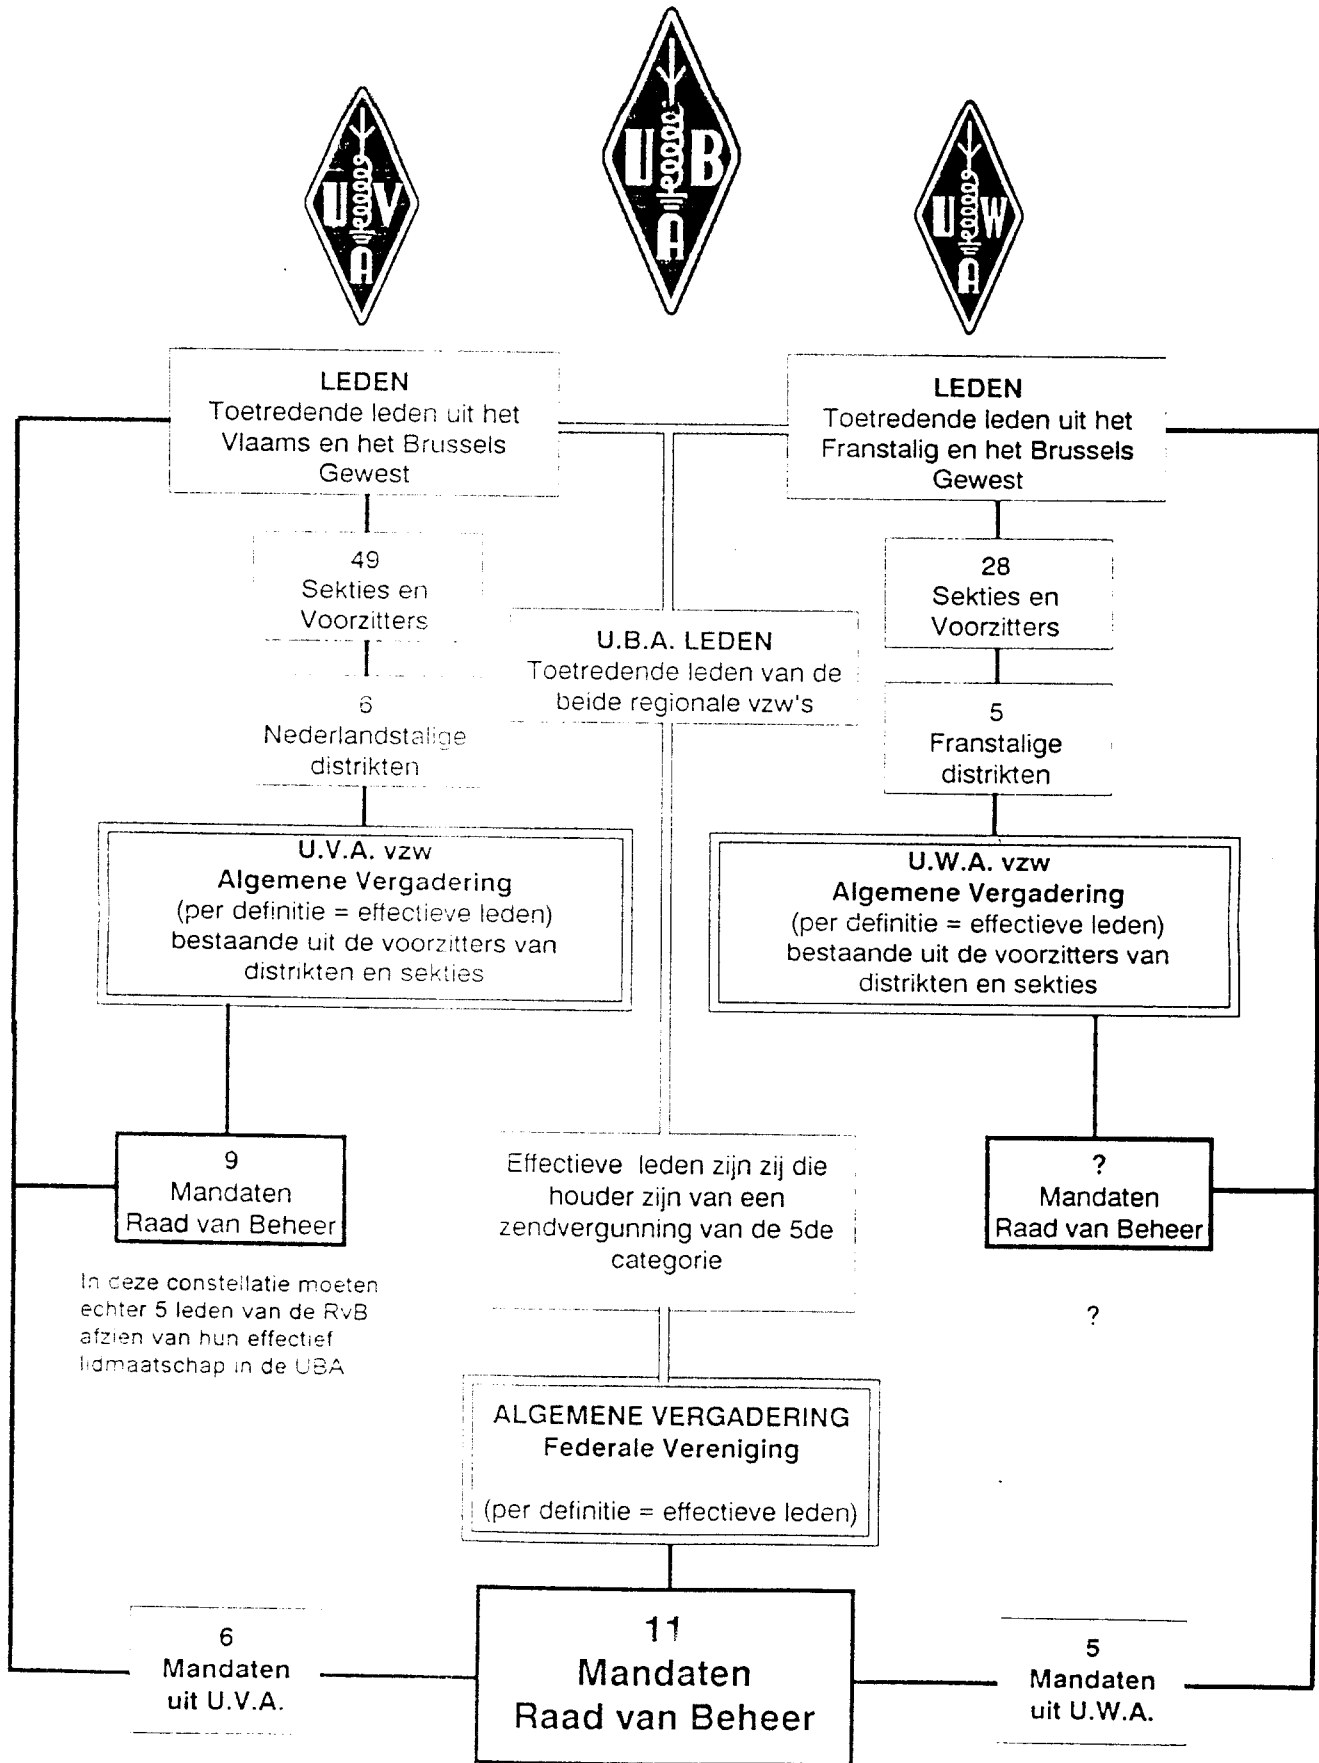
UVA

UBA

UWA

LEDEN
Toetredende leden uit het Vlaams en het Brussels Gewest

LEDEN
Toetredende leden uit het Franstalig en het Brussels Gewest

49
Sekties en Voorzitters

28
Sekties en Voorzitters

U.B.A. LEDEN
Toetredende leden van de beide regionale vzw's

6
Nederlandstalige distrikten

5
Franstalige distrikten

U.V.A. vzw
Algemene Vergadering
(per definitie = effectieve leden)
bestaande uit de voorzitters van distrikten en sekties

U.W.A. vzw
Algemene Vergadering
(per definitie = effectieve leden)
bestaande uit de voorzitters van distrikten en sekties

9
Mandaten
Raad van Beheer

Effectieve leden zijn zij die houder zijn van een zendvergunning van de 5de categorie

?
Mandaten
Raad van Beheer

In deze constellatie moeten echter 5 leden van de RvB afzien van hun effectief lidmaatschap in de UBA

?

ALGEMENE VERGADERING
Federale Vereniging

(per definitie = effectieve leden)

6
Mandaten
uit U.V.A.

11
Mandaten
Raad van Beheer

5
Mandaten
uit U.W.A.